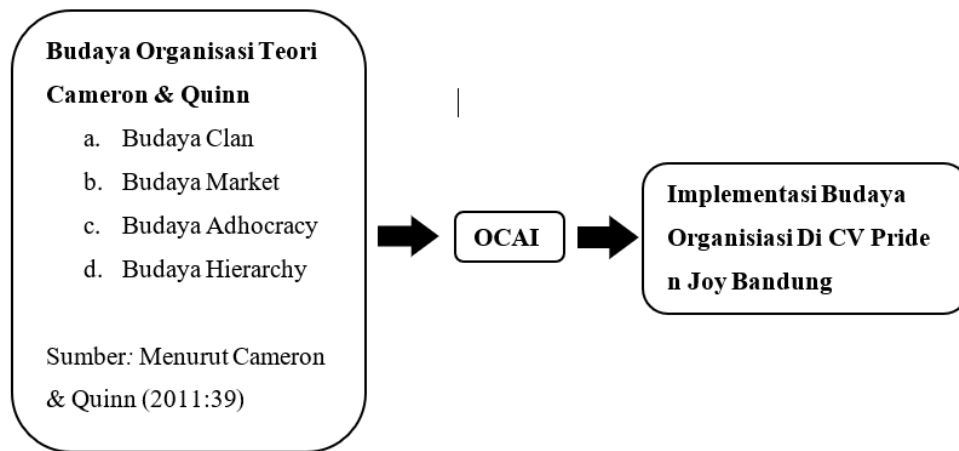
Budaya Organisasi Teori Cameron & Quinn

a. Budaya Clan
b. Budaya Market
c. Budaya Adhocracy
d. Budaya Hierarchy

Sumber: Menurut Cameron & Quinn (2011:39)

OCAI

Implementasi Budaya Organisiasi Di CV Pride n Joy Bandung